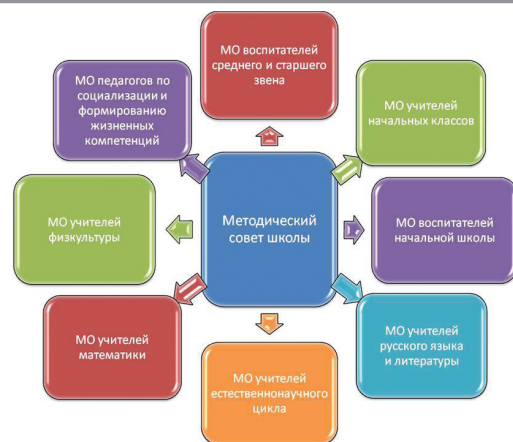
МО воспитателей среднего и старшего звена

МО педагогов по социализации и формированию жизненных компетенций

МО учителей начальных классов

МО учителей физкультуры

Методический совет школы

МО воспитателей начальной школы

МО учителей математики

МО учителей русского языка и литературы

МО учителей естественнонаучного цикла